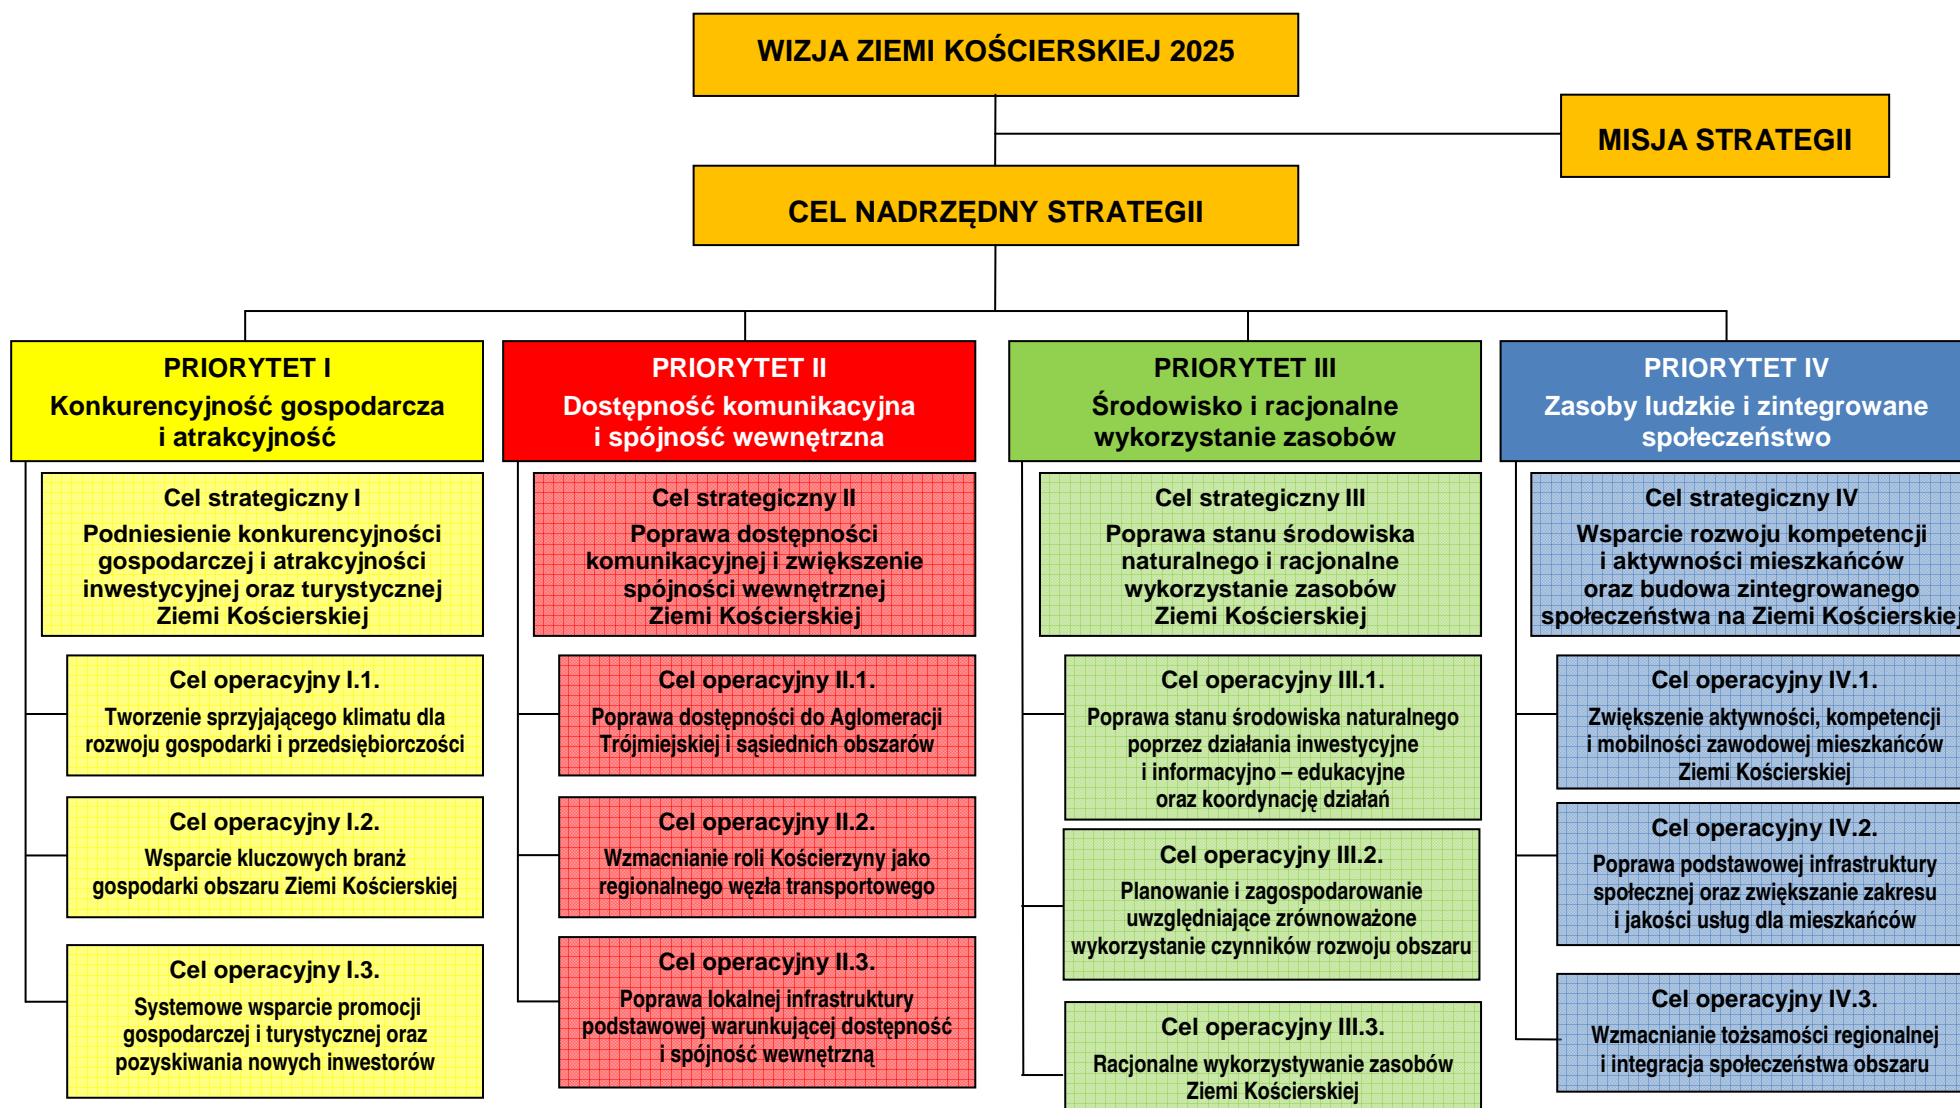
WIZJA ZIEMI KOŚCIERSKIEJ 2025

MISJA STRATEGII

CEL NADRZĘDNY STRATEGII

PRIORYTET I
Konkurencyjność gospodarcza i atrakcyjność

Cel strategiczny I
Podniesienie konkurencyjności gospodarczej i atrakcyjności inwestycyjnej oraz turystycznej Ziemi Kościerskiej

Cel operacyjny I.1.
Tworzenie sprzyjającego klimatu dla rozwoju gospodarki i przedsiębiorczości

Cel operacyjny I.2.
Wsparcie kluczowych branż gospodarki obszaru Ziemi Kościerskiej

Cel operacyjny I.3.
Systemowe wsparcie promocji gospodarczej i turystycznej oraz pozyskiwania nowych inwestorów

PRIORYTET II
Dostępność komunikacyjna i spójność wewnętrzna

Cel strategiczny II
Poprawa dostępności komunikacyjnej i zwiększenie spójności wewnętrznej Ziemi Kościerskiej

Cel operacyjny II.1.
Poprawa dostępności do Aglomeracji Trójmiejskiej i sąsiednich obszarów

Cel operacyjny II.2.
Wzmacnianie roli Kościerzyny jako regionalnego węzła transportowego

Cel operacyjny II.3.
Poprawa lokalnej infrastruktury podstawowej warunkującej dostępność i spójność wewnętrzną

PRIORYTET III
Środowisko i racjonalne wykorzystanie zasobów

Cel strategiczny III
Poprawa stanu środowiska naturalnego i racjonalne wykorzystanie zasobów Ziemi Kościerskiej

Cel operacyjny III.1.
Poprawa stanu środowiska naturalnego poprzez działania inwestycyjne i informacyjno – edukacyjne oraz koordynację działań

Cel operacyjny III.2.
Planowanie i zagospodarowanie uwzględniające zrównoważone wykorzystanie czynników rozwoju obszaru

Cel operacyjny III.3.
Racjonalne wykorzystywanie zasobów Ziemi Kościerskiej

PRIORYTET IV
Zasoby ludzkie i zintegrowane społeczeństwo

Cel strategiczny IV
Wsparcie rozwoju kompetencji i aktywności mieszkańców oraz budowa zintegrowanego społeczeństwa na Ziemi Kościerskiej

Cel operacyjny IV.1.
Zwiększenie aktywności, kompetencji i mobilności zawodowej mieszkańców Ziemi Kościerskiej

Cel operacyjny IV.2.
Poprawa podstawowej infrastruktury społecznej oraz zwiększanie zakresu i jakości usług dla mieszkańców

Cel operacyjny IV.3.
Wzmacnianie tożsamości regionalnej i integracja społeczeństwa obszaru